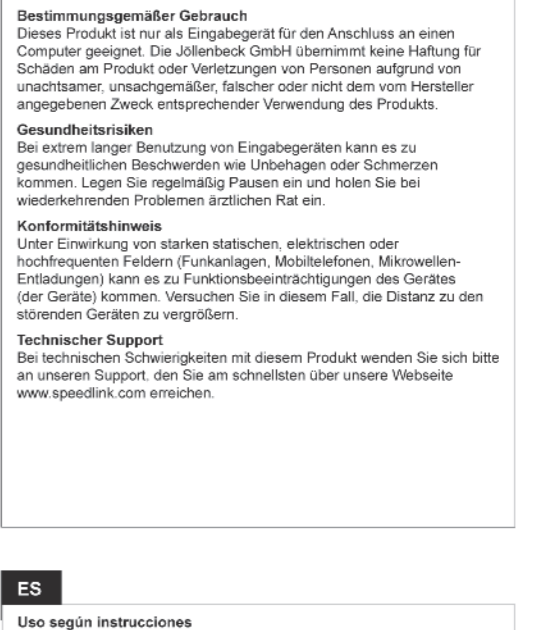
Bestimmungsgemäßer Gebrauch
Dieses Produkt ist nur als Eingabegerät für den Anschluss an einen Computer geeignet. Die Jöllenbeck GmbH übernimmt keine Haftung für Schäden am Produkt oder Verletzungen von Personen aufgrund von unachtsamer, unsachgemäßer, falscher oder nicht dem vom Hersteller angegebenen Zweck entsprechender Verwendung des Produkts.

Gesundheitsrisiken
Bei extrem langer Benutzung von Eingabegeräten kann es zu gesundheitlichen Beschwerden wie Unbehagen oder Schmerzen kommen. Legen Sie regelmäßig Pausen ein und holen Sie bei wiederkehrenden Problemen ärztlichen Rat ein.

Konformitätshinweis
Unter Einwirkung von starken statischen, elektrischen oder hochfrequenten Feldern (Funkanlagen, Mobiltelefonen, Mikrowellen-Entladungen) kann es zu Funktionsbeeinträchtigungen des Gerätes (der Geräte) kommen. Versuchen Sie in diesem Fall, die Distanz zu den störenden Geräten zu vergrößern.

Technischer Support
Bei technischen Schwierigkeiten mit diesem Produkt wenden Sie sich bitte an unseren Support, den Sie am schnellsten über unsere Webseite www.speedlink.com erreichen.

ES

Uso según instrucciones